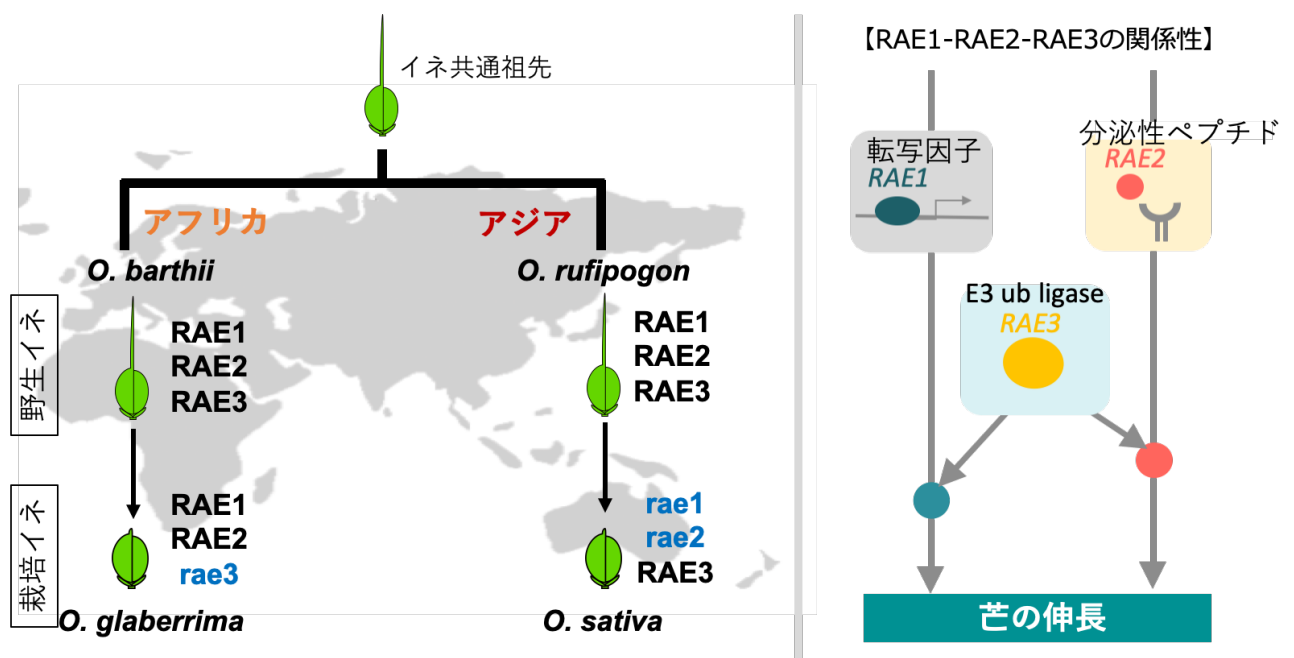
イネ共通祖先

アフリカ

アジア

O. barthii

O. rufipogon

野生イネ

RAE1
RAE2
RAE3

RAE1
RAE2
RAE3

栽培イネ

RAE1
RAE2
rae3

rae1
rae2
RAE3

O. glaberrima

O. sativa

【RAE1-RAE2-RAE3の関係性】

転写因子
RAE1

分泌性ペプチド
RAE2

E3 ub ligase
RAE3

芒の伸長